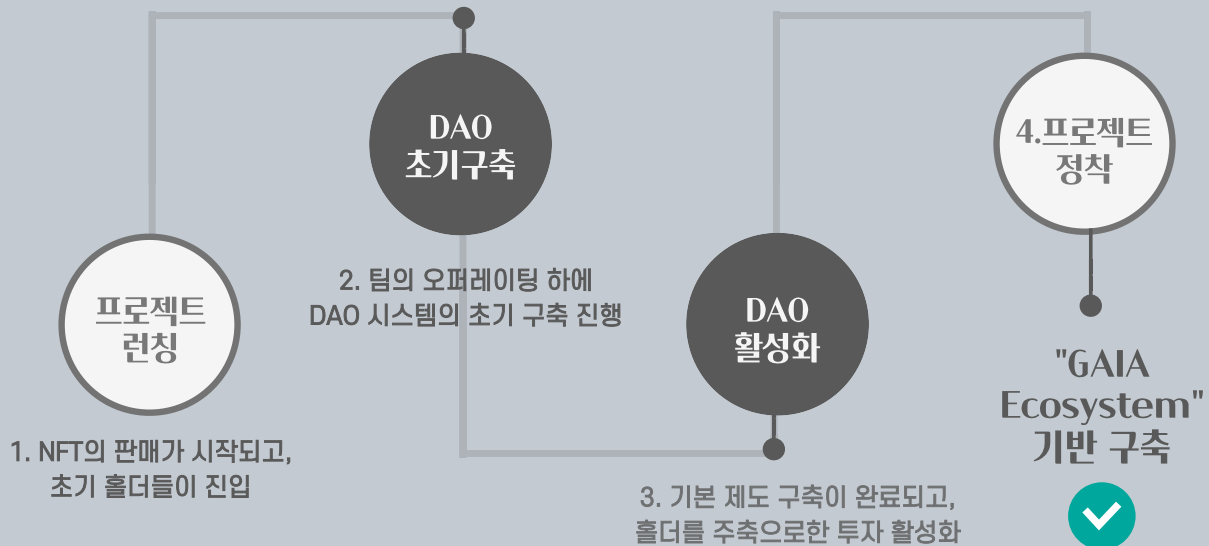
DAO
초기구축

4.프로젝트
정착

프로젝트
런칭

2. 팀의 오퍼레이팅 하에
DAO 시스템의 초기 구축 진행

DAO
활성화

"GAIA
Ecosystem"
기반 구축

1. NFT의 판매가 시작되고,
초기 홀더들이 진입

3. 기본 제도 구축이 완료되고,
홀더를 주축으로한 투자 활성화